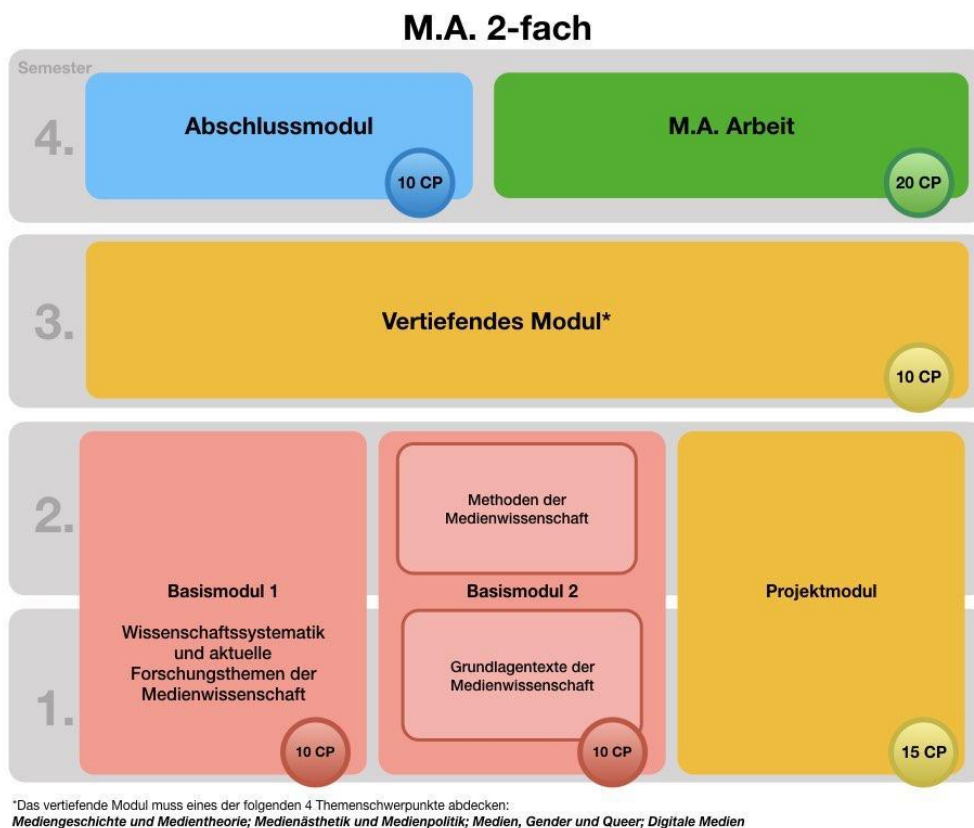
M.A. 2-fach

Semester

4.

Abschlussmodul

10 CP

M.A. Arbeit

20 CP

3.

Vertiefendes Modul*

10 CP

2.

1.

Basismodul 1

Wissenschaftssystematik und aktuelle Forschungsthemen der Medienwissenschaft

10 CP

Methoden der Medienwissenschaft

Basismodul 2

Grundlagentexte der Medienwissenschaft

10 CP

Projektmodul

15 CP

*Das vertiefende Modul muss eines der folgenden 4 Themenschwerpunkte abdecken:
Mediengeschichte und Medientheorie; Medienästhetik und Medienpolitik; Medien, Gender und Queer; Digitale Medien